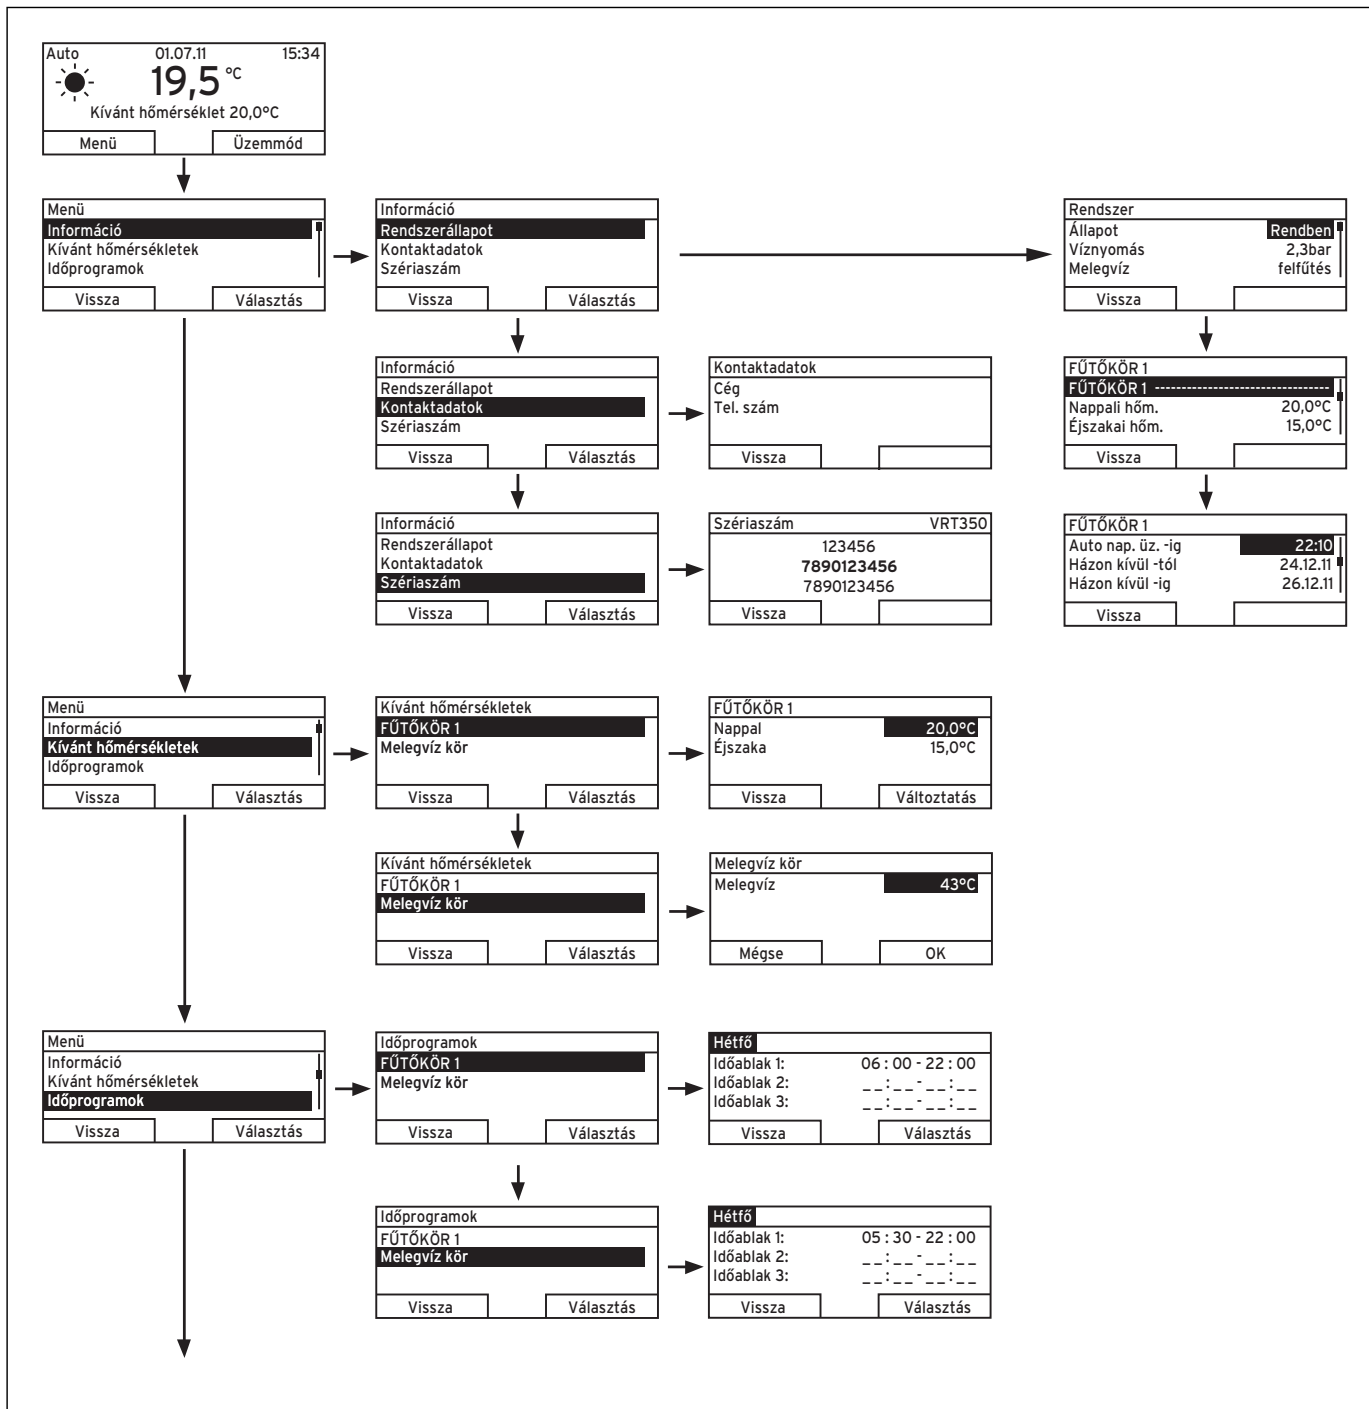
Auto 01.07.11 15:34
19,5 °C
Kívánt hőmérséklet 20,0°C
Menü Üzemmód

Menü
Információ
Kívánt hőmérsékletek
Időprogramok
Vissza Választás

Információ
Rendszerállapot
Kontaktadatok
Szériaszám
Vissza Választás

Rendszer
Állapot Rendben
Víznyomás 2,3bar
Melegvíz felfűtés
Vissza

Információ
Rendszerállapot
Kontaktadatok
Szériaszám
Vissza Választás

Kontaktadatok
Cég
Tel. szám
Vissza

FŰTŐKÖR 1
FŰTŐKÖR 1 ----------------------------------
Nappali hőm. 20,0°C
Éjszakai hőm. 15,0°C
Vissza

Információ
Rendszerállapot
Kontaktadatok
Szériaszám
Vissza Választás

Szériaszám VRT350
123456
7890123456
7890123456
Vissza

FŰTŐKÖR 1
Auto nap. üz. -ig 22:10
Házon kívül -tól 24.12.11
Házon kívül -ig 26.12.11
Vissza

Menü
Információ
Kívánt hőmérsékletek
Időprogramok
Vissza Választás

Kívánt hőmérsékletek
FŰTŐKÖR 1
Melegvíz kör
Vissza Választás

FŰTŐKÖR 1
Nappal 20,0°C
Éjszaka 15,0°C
Vissza Változtatás

Kívánt hőmérsékletek
FŰTŐKÖR 1
Melegvíz kör
Vissza Választás

Melegvíz kör
Melegvíz 43°C
Mégse OK

Menü
Információ
Kívánt hőmérsékletek
Időprogramok
Vissza Választás

Időprogramok
FŰTŐKÖR 1
Melegvíz kör
Vissza Választás

Hétfő
Időablak 1: 06 : 00 - 22 : 00
Időablak 2: __:__-__:__
Időablak 3: __:__-__:__
Vissza Választás

Időprogramok
FŰTŐKÖR 1
Melegvíz kör
Vissza Választás

Hétfő
Időablak 1: 05 : 30 - 22 : 00
Időablak 2: __:__-__:__
Időablak 3: __:__-__:__
Vissza Választás